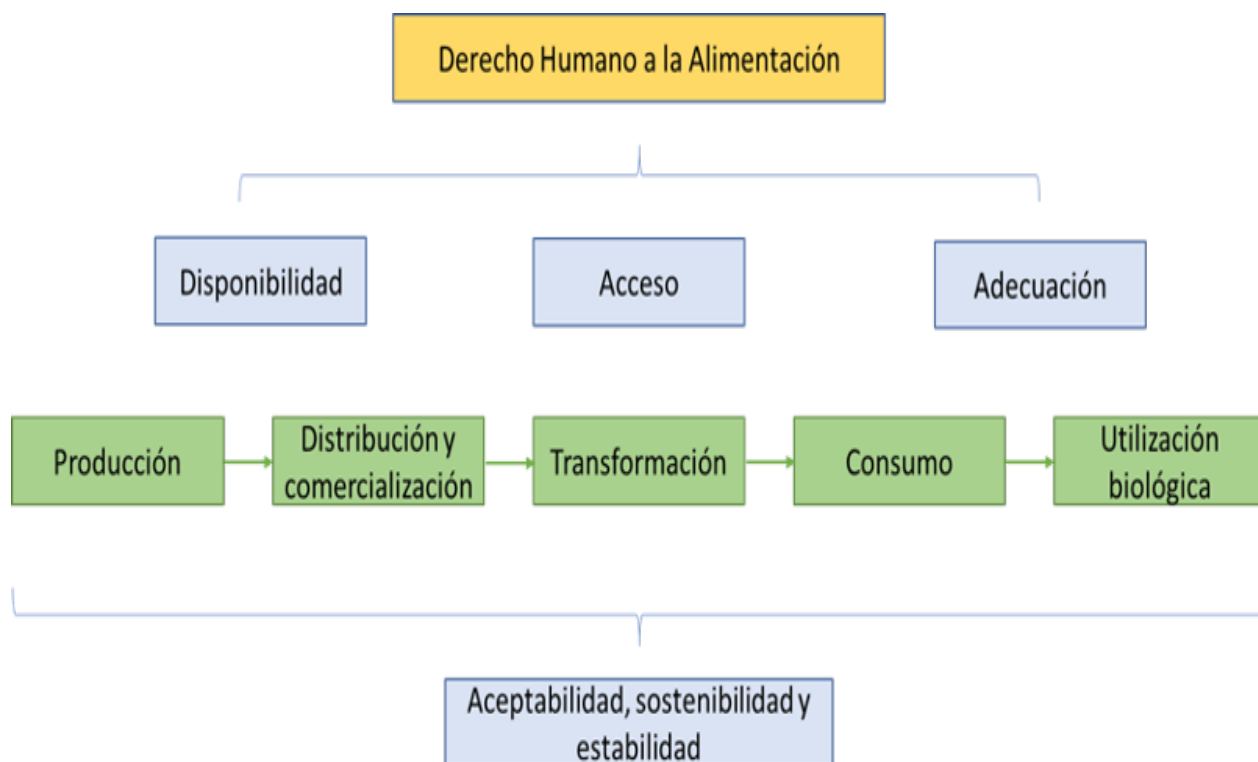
Derecho Humano a la Alimentación

Disponibilidad

Acceso

Adecuación

Producción

Distribución y comercialización

Transformación

Consumo

Utilización biológica

Aceptabilidad, sostenibilidad y estabilidad